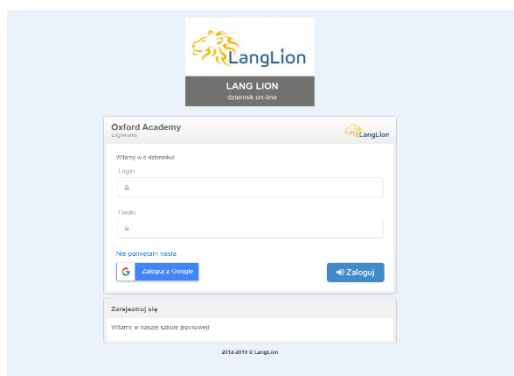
LangLion

LANG LION
dziennik on-line

Oxford Academy
Logowanie

LangLion

Witamy w e-dzienniku!

Login

Hasło

Nie pamiętam hasła

Zaloguj z Google

Zaloguj

Zarejestruj się

Witamy w naszej szkole językowej

2012-2019 © LangLion